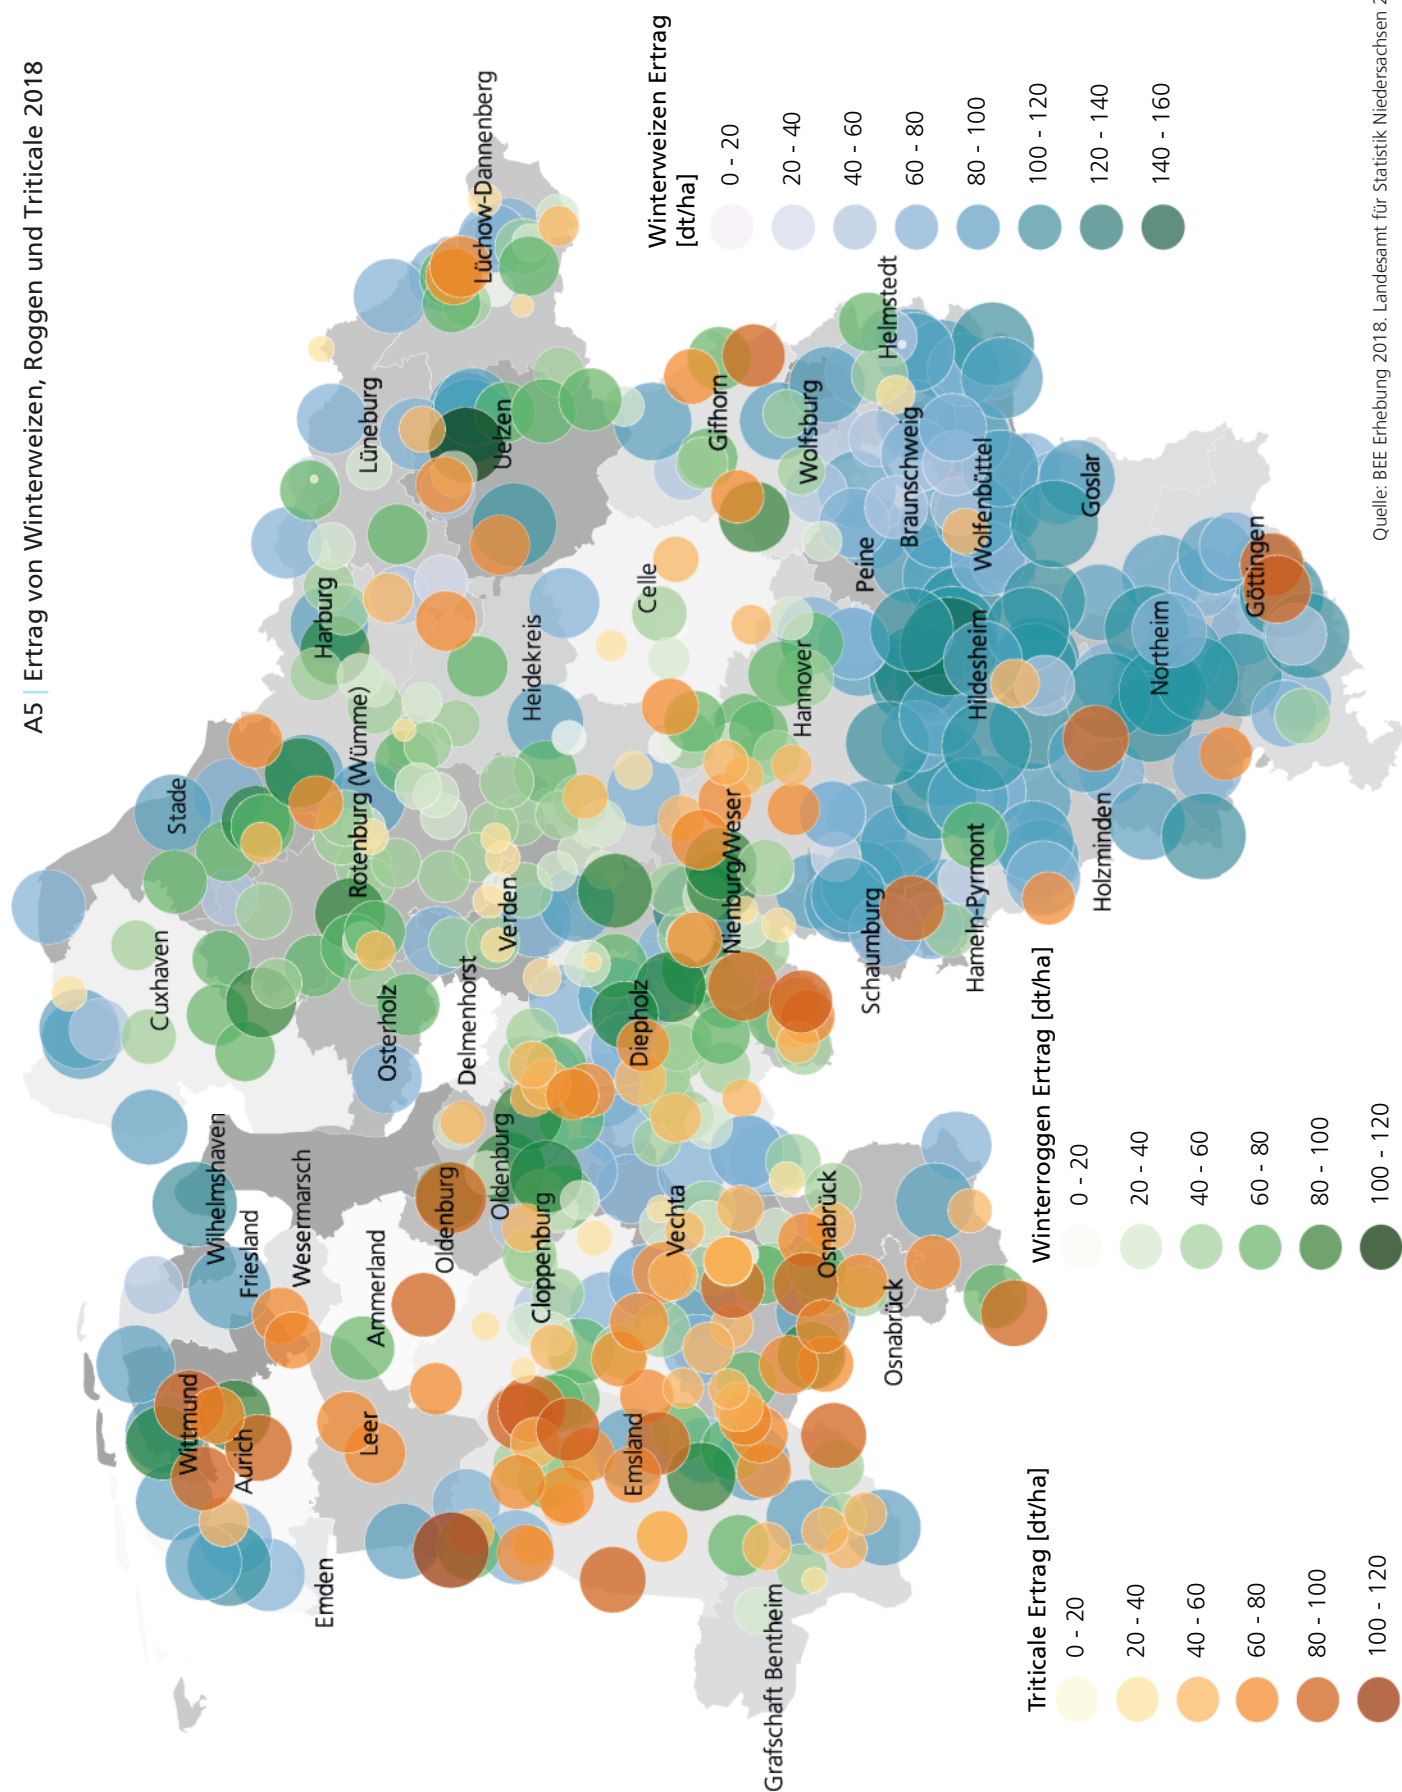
A5 | Ertrag von Winterweizen, Roggen und Triticale 2018

Winterweizen Ertrag [dt/ha]
0 - 20
20 - 40
40 - 60
60 - 80
80 - 100
100 - 120
120 - 140
140 - 160

Winterroggen Ertrag [dt/ha]
0 - 20
20 - 40
40 - 60
60 - 80
80 - 100
100 - 120

Triticale Ertrag [dt/ha]
0 - 20
20 - 40
40 - 60
60 - 80
80 - 100
100 - 120

Lüchow-Dannenberg
Lüneburg
Uelzen
Gifhorn
Helmstedt
Wolfsburg
Braunschweig
Wolfenbüttel
Goslar
Göttingen
Northeim
Hildesheim
Peine
Celle
Harburg
Heidekreis
Hannover
Stade
Rotenburg (Wümme)
Cuxhaven
Verden
Nienburg/Weser
Schaumburg
Hameln-Pyrmont
Holzminden
Osterholz
Delmenhorst
Diepholz
Wilhelmshaven
Friesland
Wesermarsch
Ammerland
Oldenburg
Oldenburg
Cloppenburg
Vechta
Osnabrück
Osnabrück
Wittmund
Aurich
Leer
Emsland
Emden
Grafschaft Bentheim

Quelle: BEE Erhebung 2018. Landesamt für Statistik Niedersachsen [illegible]